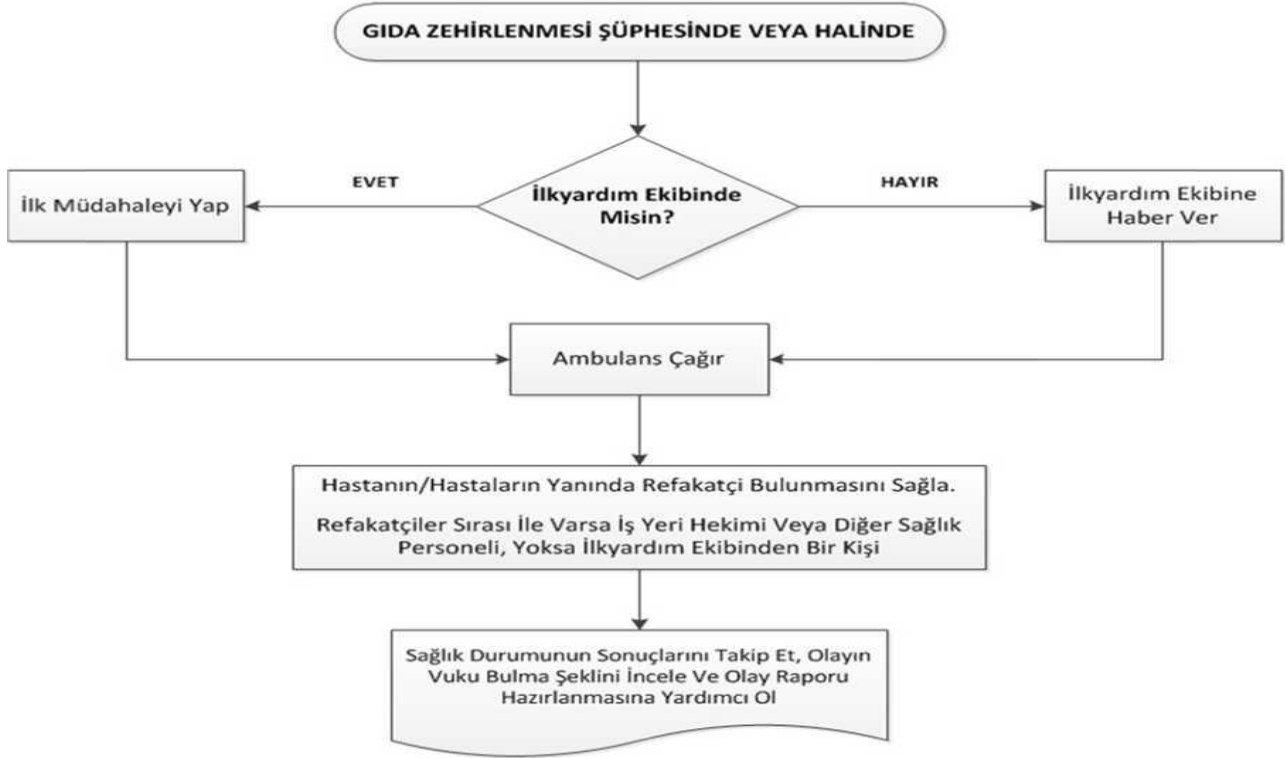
GIDA ZEHİRLENMESİ ŞÜPHESİNDE VEYA HALİNDE

EVET

İlkyardım Ekibinde Misin?

HAYIR

İlk Müdahaleyi Yap

İlkyardım Ekibine Haber Ver

Ambulans Çağır

Hastanın/Hastaların Yanında Refakatçi Bulunmasını Sağla.

Refakatçiler Sırası İle Varsa İş Yeri Hekimi Veya Diğer Sağlık Personeli, Yoksa İlkyardım Ekibinden Bir Kişi

Sağlık Durumunun Sonuçlarını Takip Et, Olayın Vuku Bulma Şeklini İncele Ve Olay Raporu Hazırlanmasına Yardımcı Ol